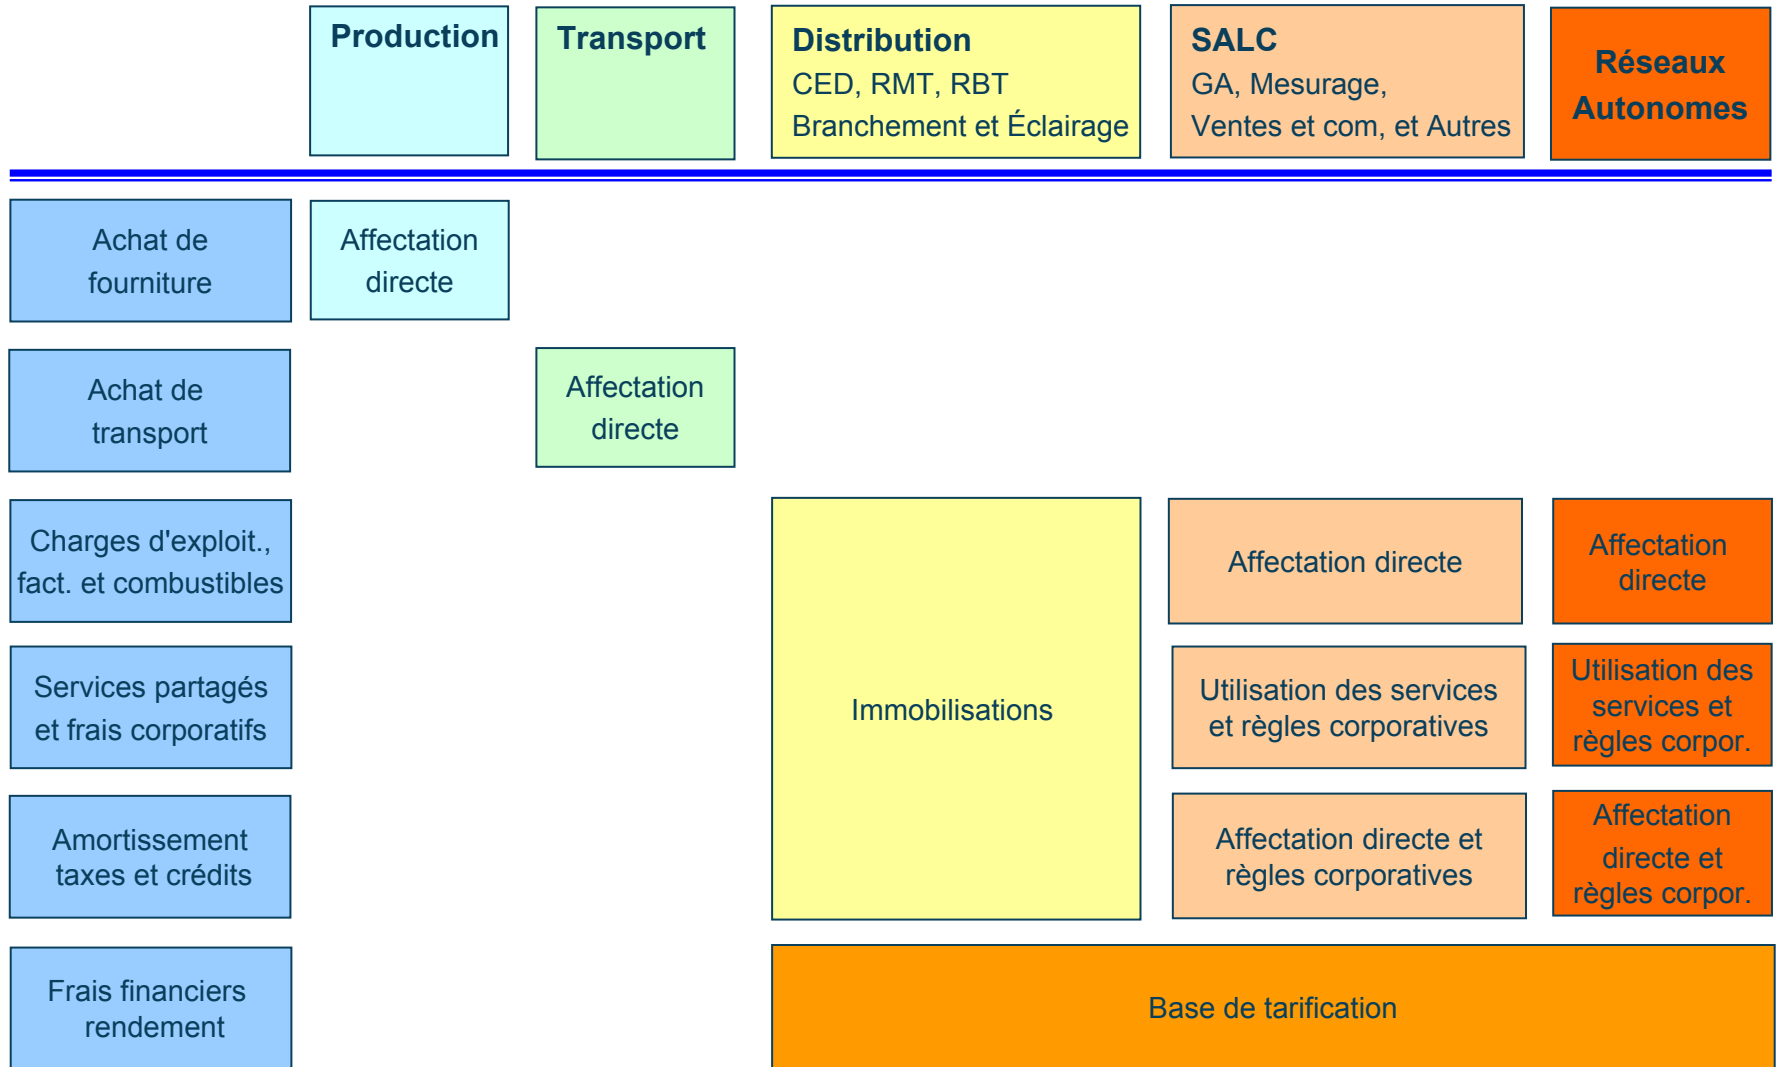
Production

Transport

Distribution
CED, RMT, RBT
Branchement et Éclairage

SALC
GA, Mesurage,
Ventes et com, et Autres

Réseaux Autonomes

Achat de fourniture

Affectation directe

Achat de transport

Affectation directe

Charges d'exploit., fact. et combustibles

Immobilisations

Affectation directe

Affectation directe

Services partagés et frais corporatifs

Utilisation des services et règles corporatives

Utilisation des services et règles corpor.

Amortissement taxes et crédits

Affectation directe et règles corporatives

Affectation directe et règles corpor.

Frais financiers rendement

Base de tarification